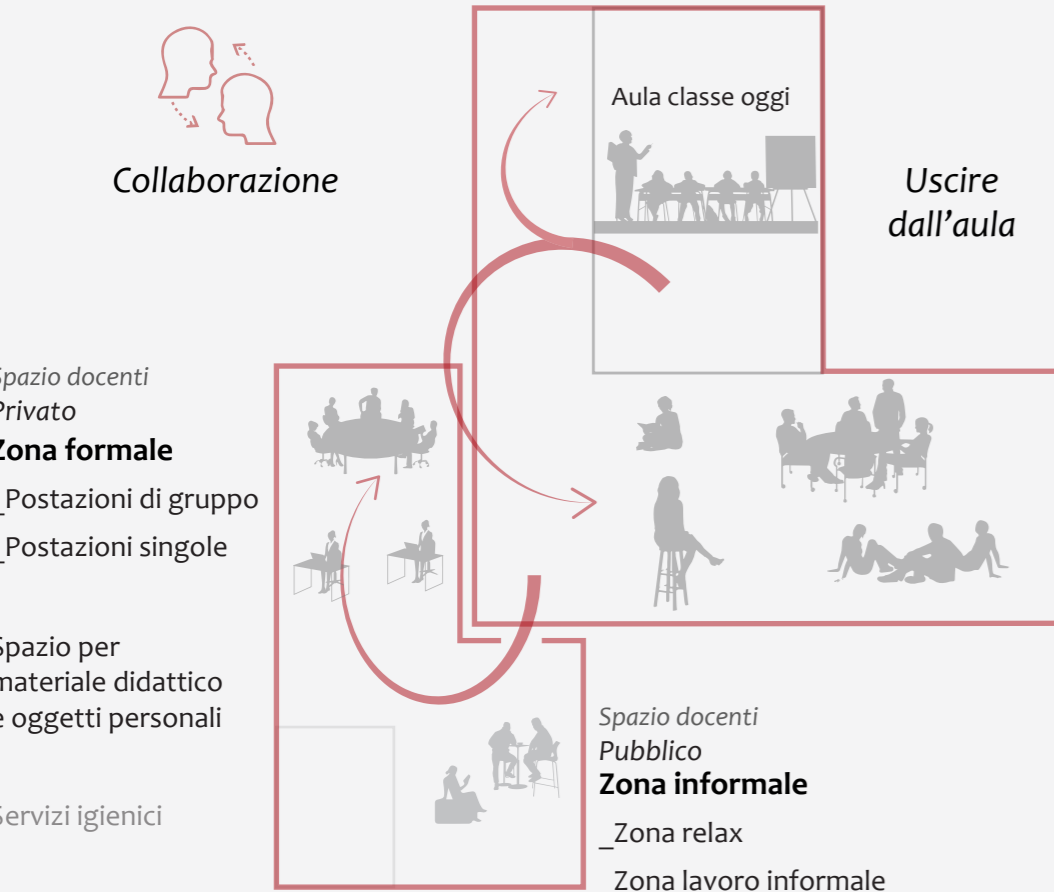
Collaborazione

Aula classe oggi

Uscire dall’aula

Spazio docenti
Privato
Zona formale

_Postazioni di gruppo

_Postazioni singole

Spazio per materiale didattico e oggetti personali

Servizi igienici

Spazio docenti
Pubblico
Zona informale

_Zona relax

Zona lavoro informale